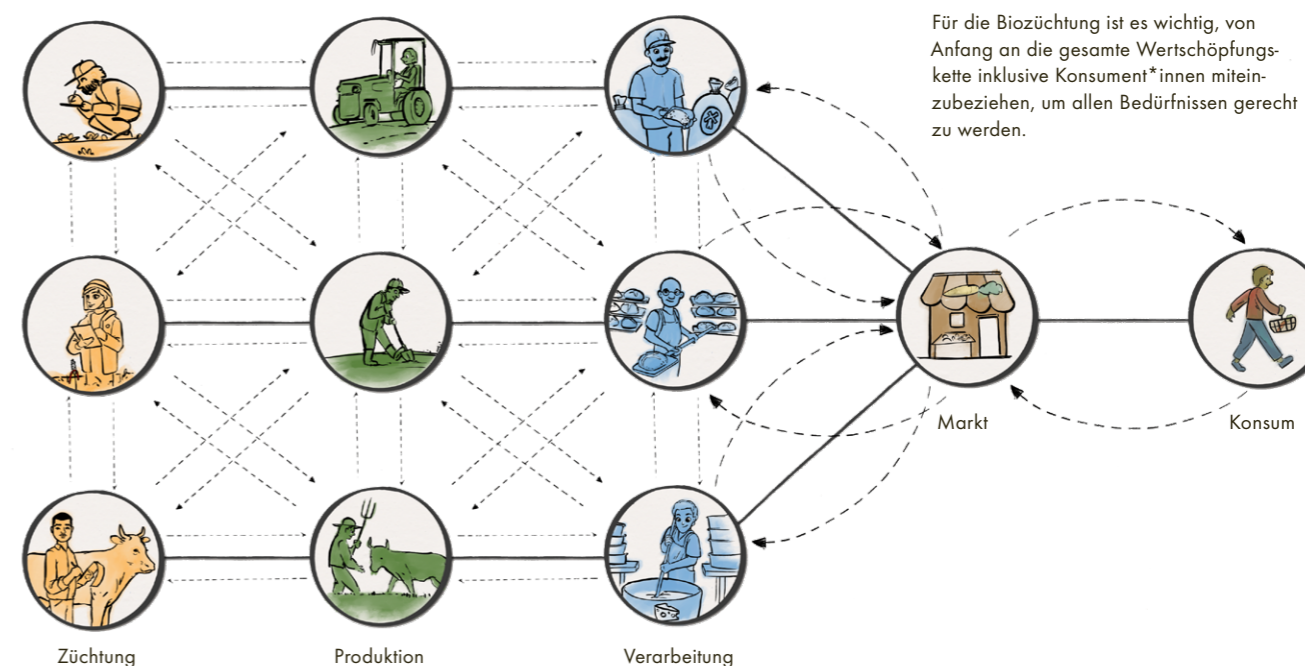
Für die Biozüchtung ist es wichtig, von Anfang an die gesamte Wertschöpfungskette inklusive Konsument*innen miteinzubeziehen, um allen Bedürfnissen gerecht zu werden.

Markt

Konsum

Züchtung

Produktion

Verarbeitung